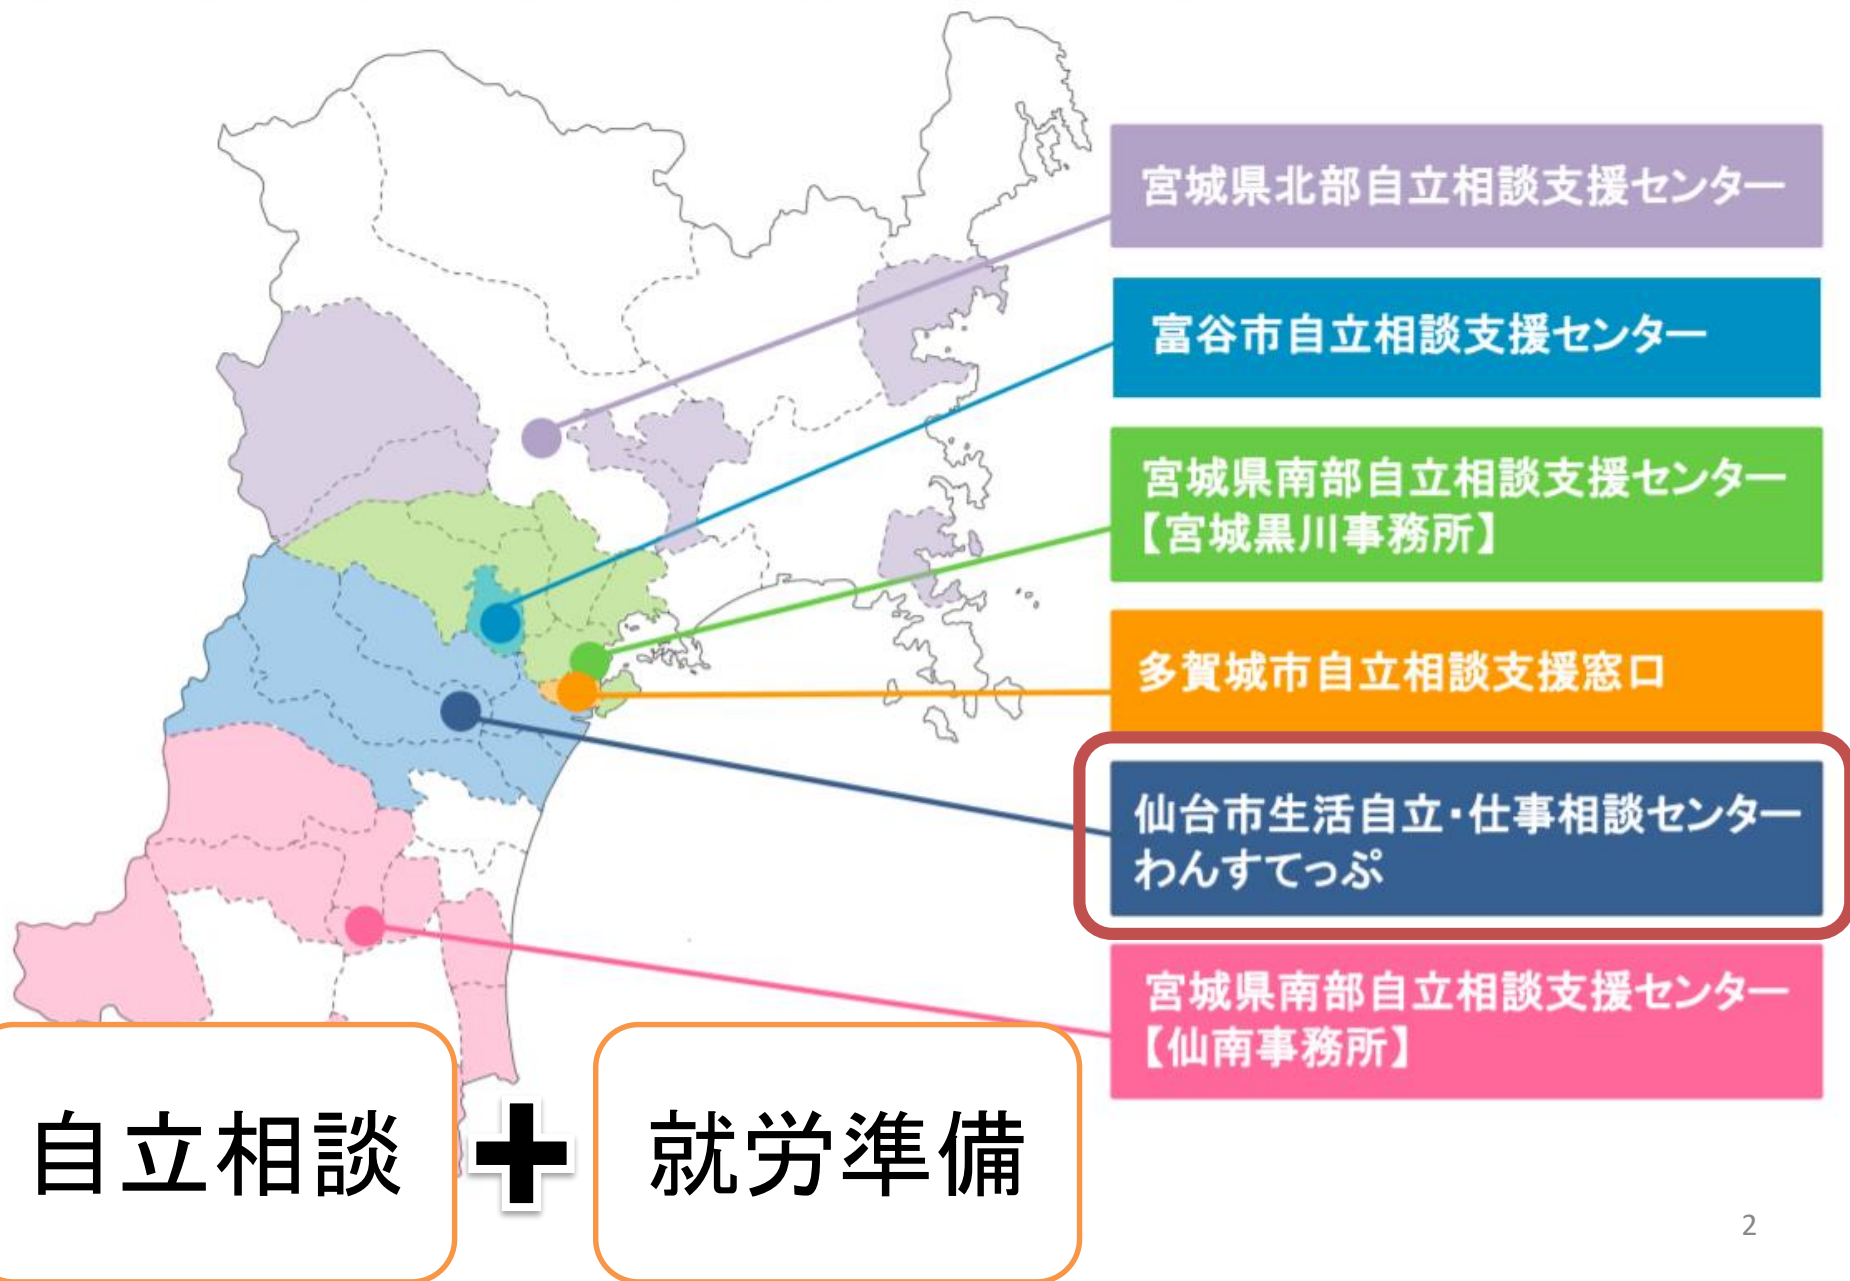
宮城県北部自立相談支援センター

富谷市自立相談支援センター

宮城県南部自立相談支援センター
【宮城黒川事務所】

多賀城市自立相談支援窓口

仙台市生活自立・仕事相談センター
わんすてっぷ

宮城県南部自立相談支援センター
【仙南事務所】

自立相談

就労準備

2